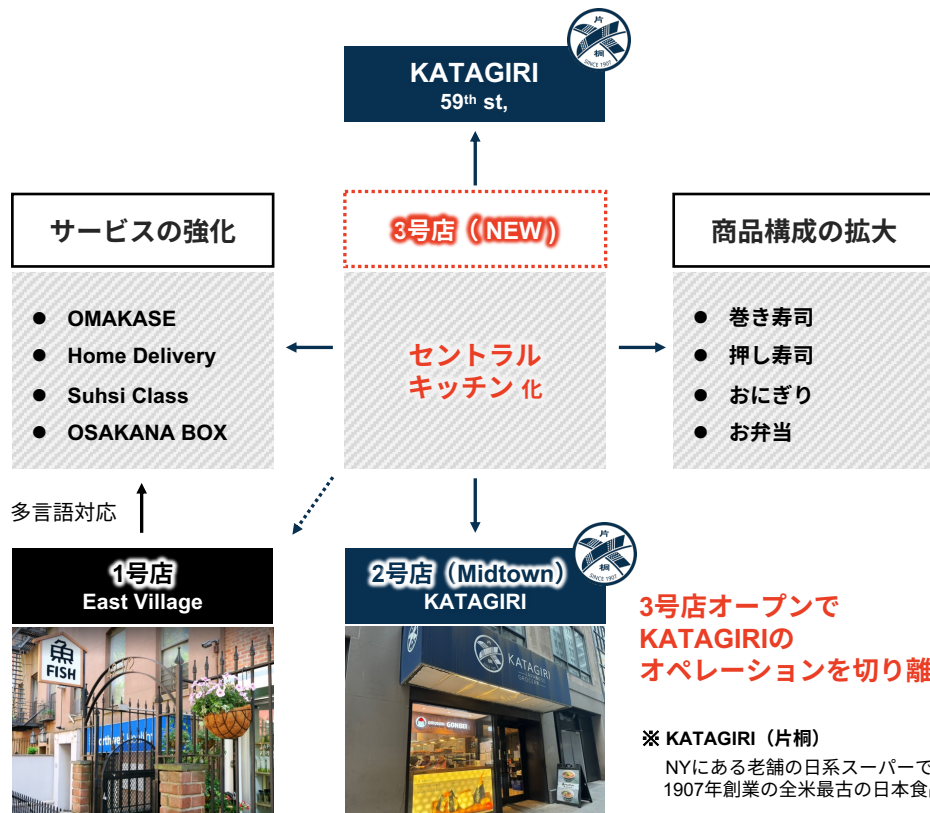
片
桐
SINCE 1907

KATAGIRI
59th st,

サービスの強化

3号店（NEW）

商品構成の拡大

- OMAKASE
- Home Delivery
- Suhsi Class
- OSAKANA BOX

セントラル
キッチン化

- 巻き寿司
- 押し寿司
- おにぎり
- お弁当

多言語対応

1号店
East Village

魚
FISH

2号店（Midtown）
KATAGIRI

片
桐
SINCE 1907

KATAGIRI

GONBEI

3号店オープンで
KATAGIRIの
オペレーションを切り離

※ KATAGIRI（片桐）
NYにある老舗の日系スーパーで
1907年創業の全米最古の日本食